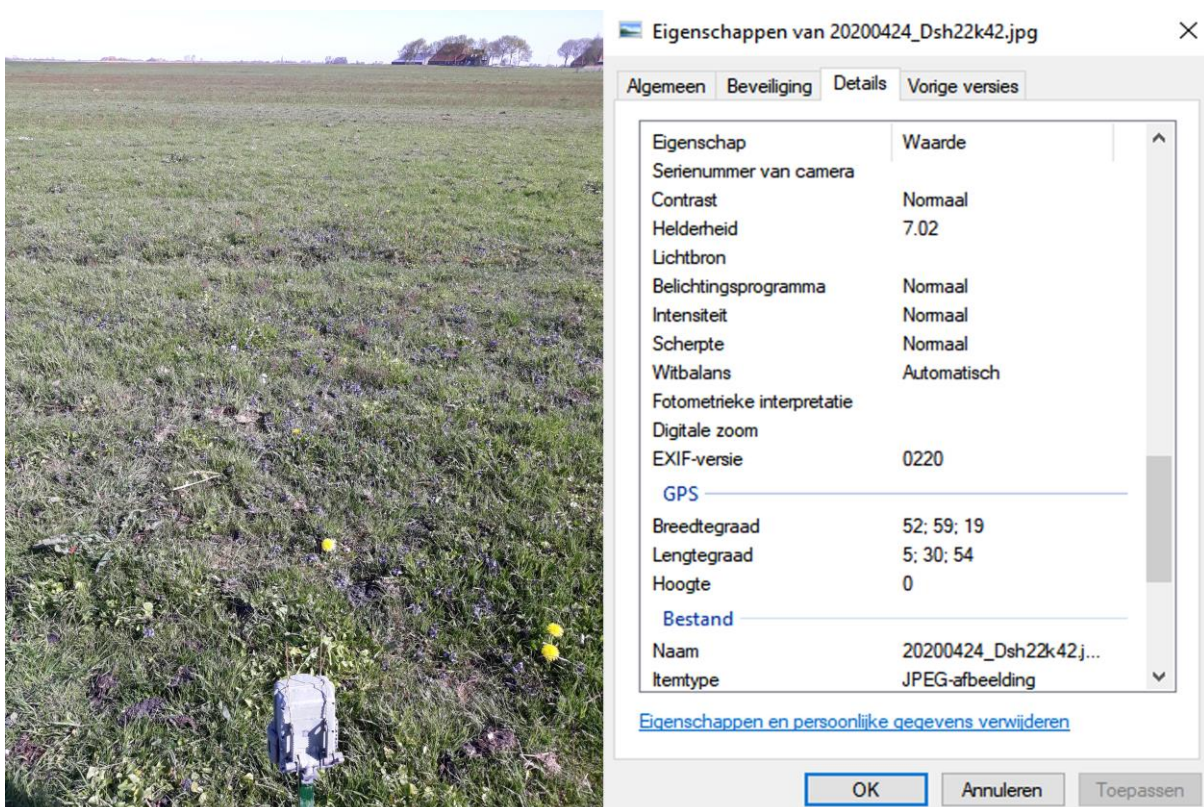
Eigenschappen van 20200424_Dsh22k42.jpg

×

Algemeen | Beveiliging | Details | Vorige versies

| Eigenschap | Waarde |
|---|---|
| Serienummer van camera | |
| Contrast | Normaal |
| Helderheid | 7.02 |
| Lichtbron | |
| Belichtingsprogramma | Normaal |
| Intensiteit | Normaal |
| Scherpte | Normaal |
| Witbalans | Automatisch |
| Fotometrieke interpretatie | |
| Digitale zoom | |
| EXIF-versie | 0220 |

GPS

| | |
|---|---|
| Breedtegraad | 52; 59; 19 |
| Lengtegraad | 5; 30; 54 |
| Hoogte | 0 |

Bestand

| | |
|---|---|
| Naam | 20200424_Dsh22k42.j... |
| Itemtype | JPEG-afbeelding |

Eigenschappen en persoonlijke gegevens verwijderen

OK | Annuleren | Toepassen